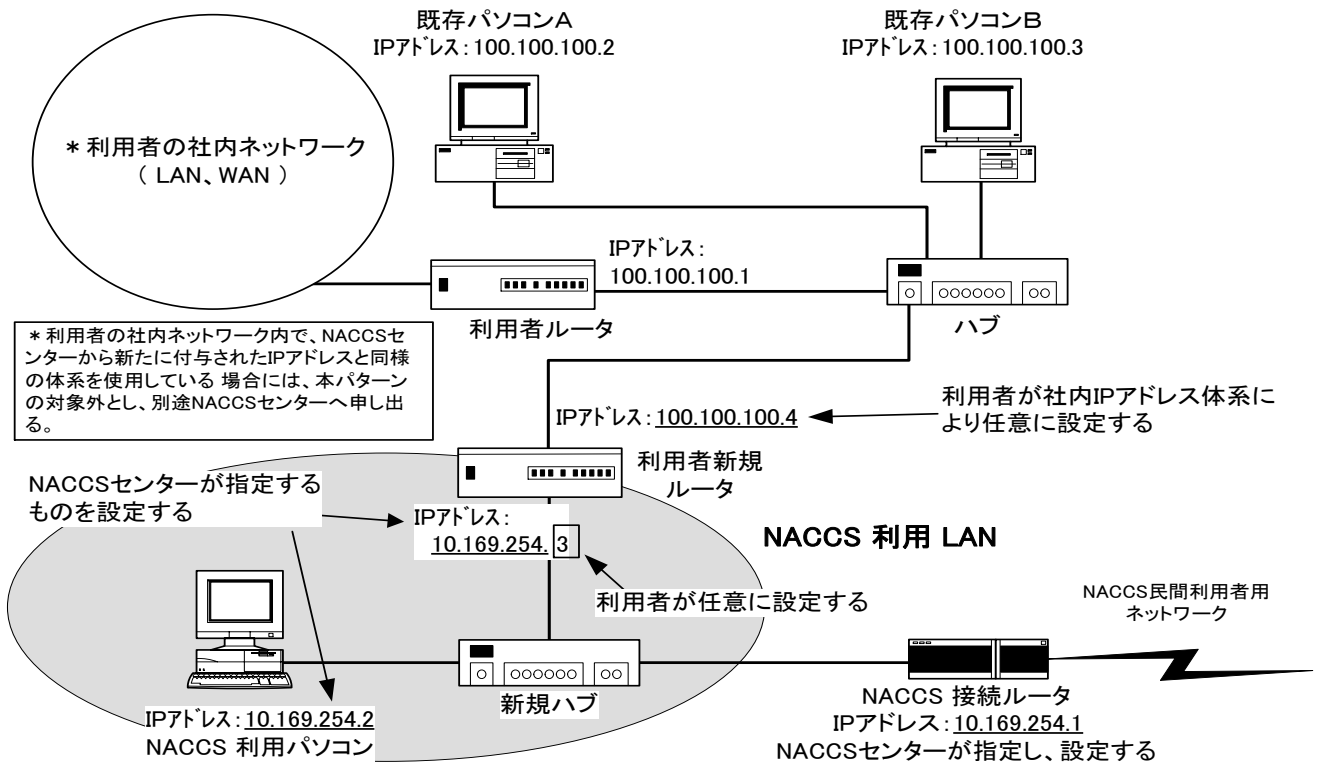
既存パソコンA
IPｱﾄﾞﾚｽ：100.100.100.2

既存パソコンB
IPｱﾄﾞﾚｽ：100.100.100.3

＊利用者の社内ネットワーク
（ LAN、WAN ）

IPｱﾄﾞﾚｽ：
100.100.100.1

利用者ルータ

ハブ

＊利用者の社内ネットワーク内で、NACCSセンターから新たに付与されたIPアドレスと同様の体系を使用している 場合には、本パターンの対象外とし、別途NACCSセンターへ申し出る。

IPｱﾄﾞﾚｽ：100.100.100.4

利用者が社内IPアドレス体系により任意に設定する

利用者新規
ルータ

NACCSセンターが指定するものを設定する

IPｱﾄﾞﾚｽ：
10.169.254. 3

NACCS 利用 LAN

利用者が任意に設定する

NACCS民間利用者用
ネットワーク

新規ハブ

IPｱﾄﾞﾚｽ：10.169.254.2
NACCS 利用パソコン

NACCS 接続ルータ
IPｱﾄﾞﾚｽ：10.169.254.1
NACCSセンターが指定し、設定する